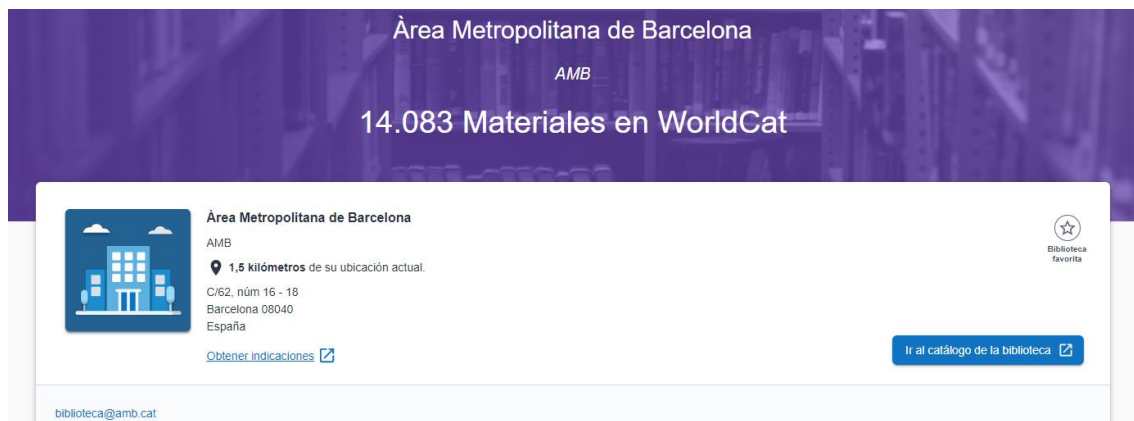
Àrea Metropolitana de Barcelona

AMB

14.083 Materiales en WorldCat

Àrea Metropolitana de Barcelona

AMB

**1,5 kilómetros** de su ubicación actual.

C/62, núm 16 - 18
Barcelona 08040
España

Obtener indicaciones

Biblioteca favorita

Ir al catálogo de la biblioteca

biblioteca@amb.cat